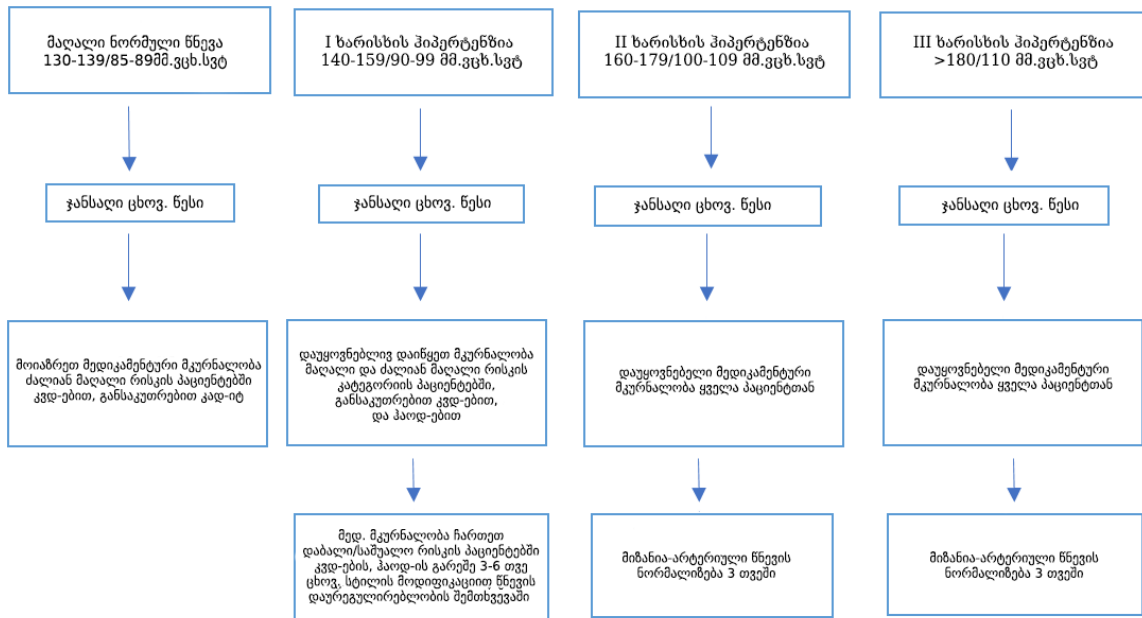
მაღალი ნორმული წნევა 130-139/85-89მმ.ვცხ.სვტ

ჯანსაღი ცხოვ. წესი

მოიაზრეთ მედიკამენტური მკურნალობა ძალიან მაღალი რისკის პაციენტებში კვდ-ებით, განსაკუთრებით კად-ით

I ხარისხის ჰიპერტენზია 140-159/90-99 მმ.ვცხ.სვტ

ჯანსაღი ცხოვ. წესი

დაუყოვნებლივ დაიწყეთ მკურნალობა მაღალი და ძალიან მაღალი რისკის კატეგორიის პაციენტებში, განსაკუთრებით კვდ-ებით, და ჰაოდ-ებით

მედ. მკურნალობა ჩართეთ დაბალი/საშუალო რისკის პაციენტებში კვდ-ების, ჰაოდ-ის გარეშე 3-6 თვე ცხოვ, სტილის მოდიფიკაციით წნევის დაურეგულირებლობის შემთხვევაში

II ხარისხის ჰიპერტენზია 160-179/100-109 მმ.ვცხ.სვტ

ჯანსაღი ცხოვ. წესი

დაუყოვნებელი მედიკამენტური მკურნალობა ყველა პაციენტთან

მიზანია-არტერიული წნევის ნორმალიზება 3 თვეში

III ხარისხის ჰიპერტენზია >180/110 მმ.ვცხ.სვტ

ჯანსაღი ცხოვ. წესი

დაუყოვნებელი მედიკამენტური მკურნალობა ყველა პაციენტთან

მიზანია-არტერიული წნევის ნორმალიზება 3 თვეში